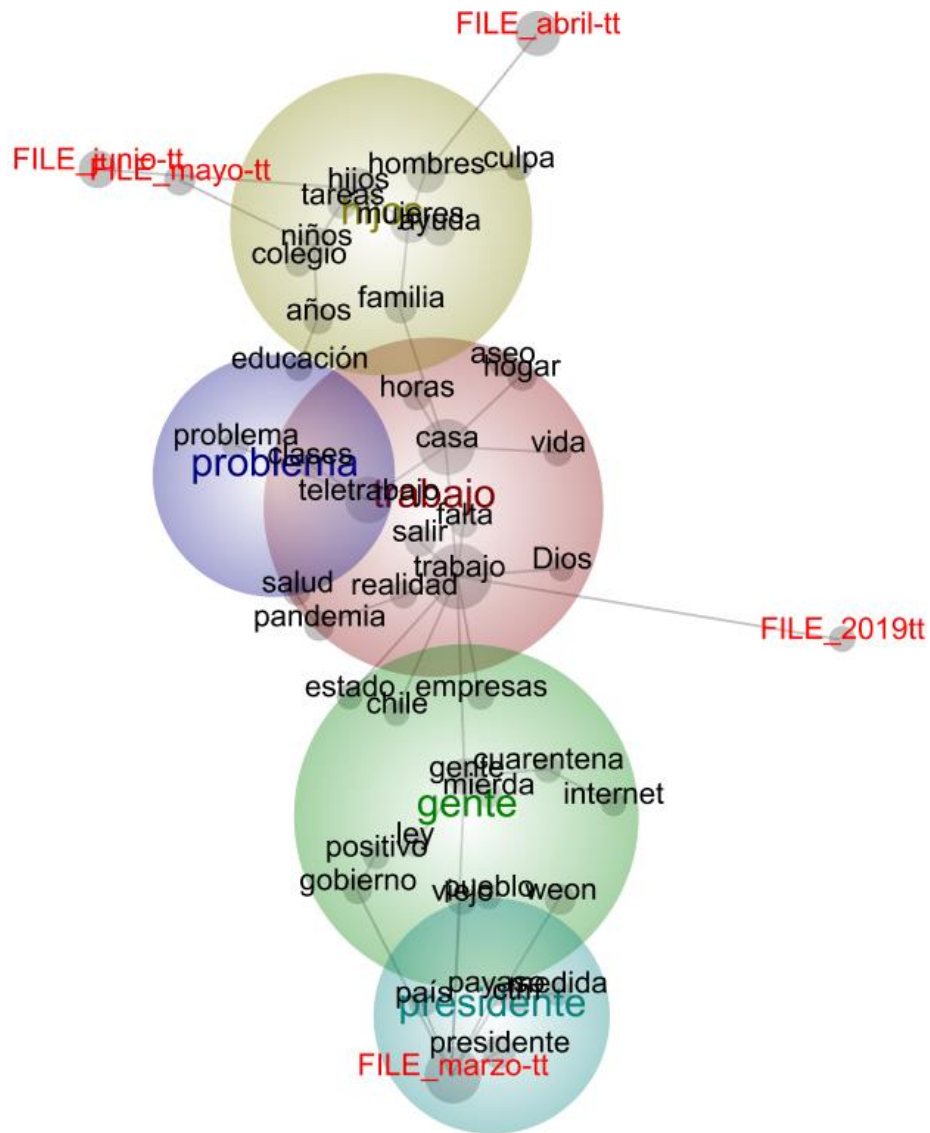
FILE_abril-tt
FILE_junio-tt
FILE_mayo-tt
hombres
culpa
hijos
tareas
hijos
mujeres
ayuda
niños
colegio
familia
años
educación
aseo
hogar
horas
problema
problema
clases
casa
vida
teletrabajo
trabajo
falta
salir
Dios
trabajo
salud
realidad
pandemia
FILE_2019tt
estado
empresas
chile
cuarentena
gente
mierda
internet
gente
ley
positivo
gobierno
viejo
pueblo
weon
país
payaso
medida
presidente
presidente
FILE_marzo-tt